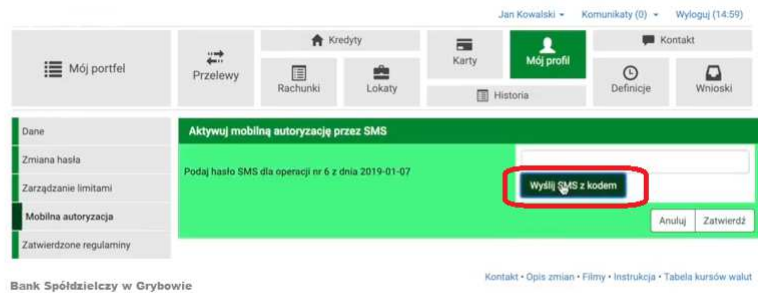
Jan Kowalski ▾ Komunikaty (0) ▾ Wyloguj (14:59)

Mój portfel

Przelewy

Kredyty

Rachunki

Lokaty

Karty

Historia

Mój profil

Kontakt

Definicje

Wnioski

Dane

Zmiana hasła

Zarządzanie limitami

Mobilna autoryzacja

Zatwierdzone regulaminy

Aktywuj mobilną autoryzację przez SMS

Podaj hasło SMS dla operacji nr 6 z dnia 2019-01-07

Wyślij SMS z kodem

Anuluj Zatwierdź

Bank Spółdzielczy w Grybowie

Kontakt • Opis zmian • Filmy • Instrukcja • Tabela kursów walut